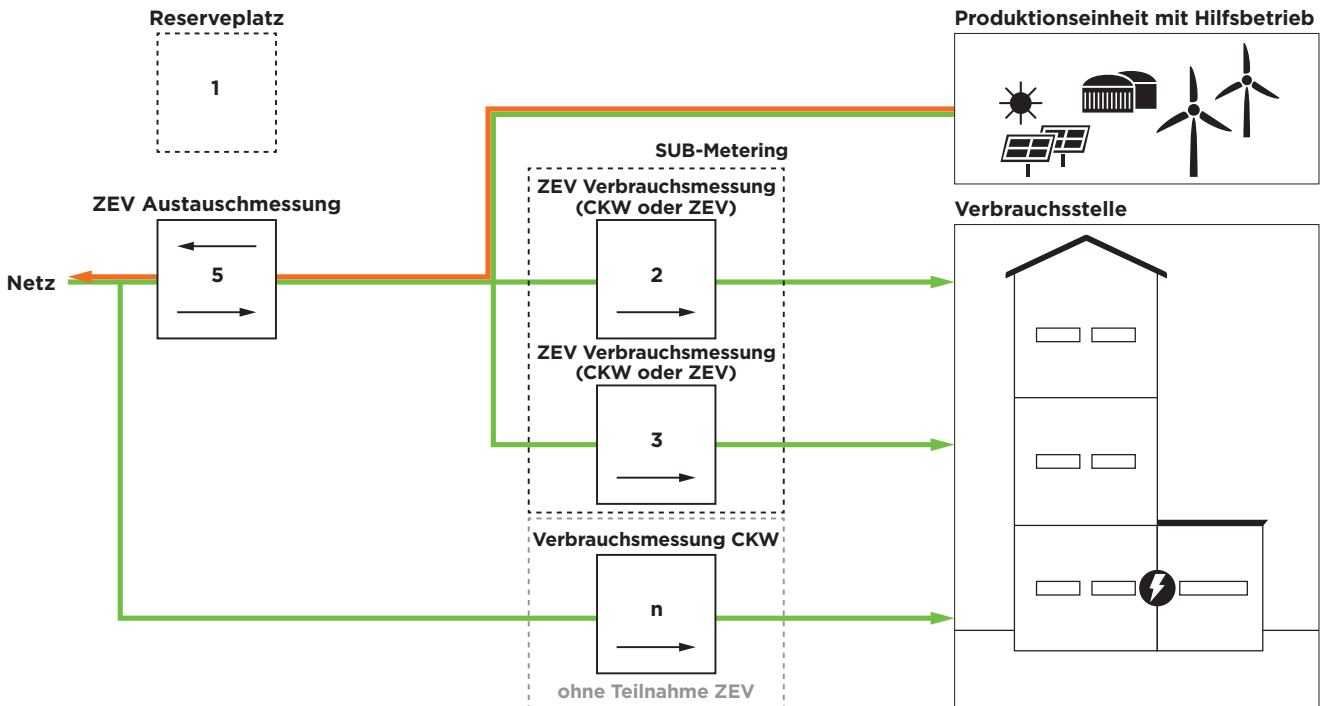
Reserveplatz

1

Produktionseinheit mit Hilfsbetrieb

SUB-Metering

ZEV Austauschmessung

ZEV Verbrauchsmessung (CKW oder ZEV)

Verbrauchsstelle

Netz

5

2

ZEV Verbrauchsmessung (CKW oder ZEV)

3

Verbrauchsmessung CKW

n

ohne Teilnahme ZEV